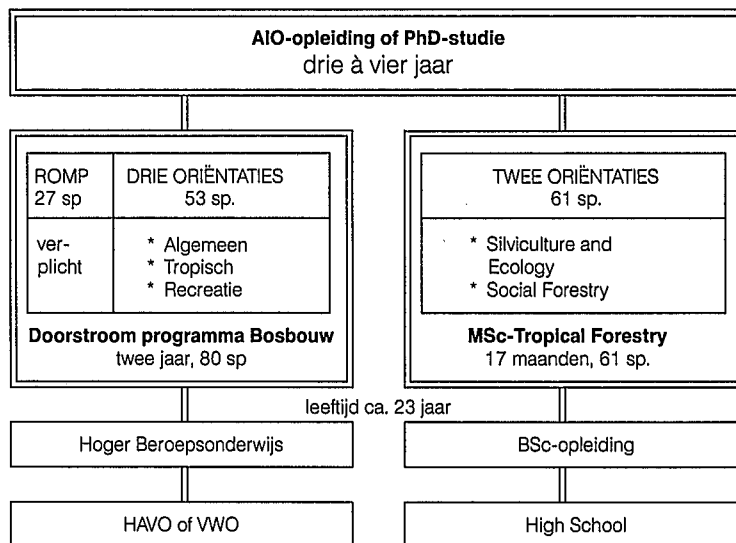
**AIO-opleiding of PhD-studie**
drie à vier jaar

| ROMP 27 sp | DRIE ORIËNTATIES 53 sp. |
|---|---|
| ver-plicht | * Algemeen * Tropisch * Recreatie |

**Doorstroom programma Bosbouw**
twee jaar, 80 sp

TWEE ORIËNTATIES
61 sp.

* Silviculture and Ecology
* Social Forestry

**MSc-Tropical Forestry**
17 maanden, 61 sp.

leeftijd ca. 23 jaar

Hoger Beroepsonderwijs

BSc-opleiding

HAVO of VWO

High School